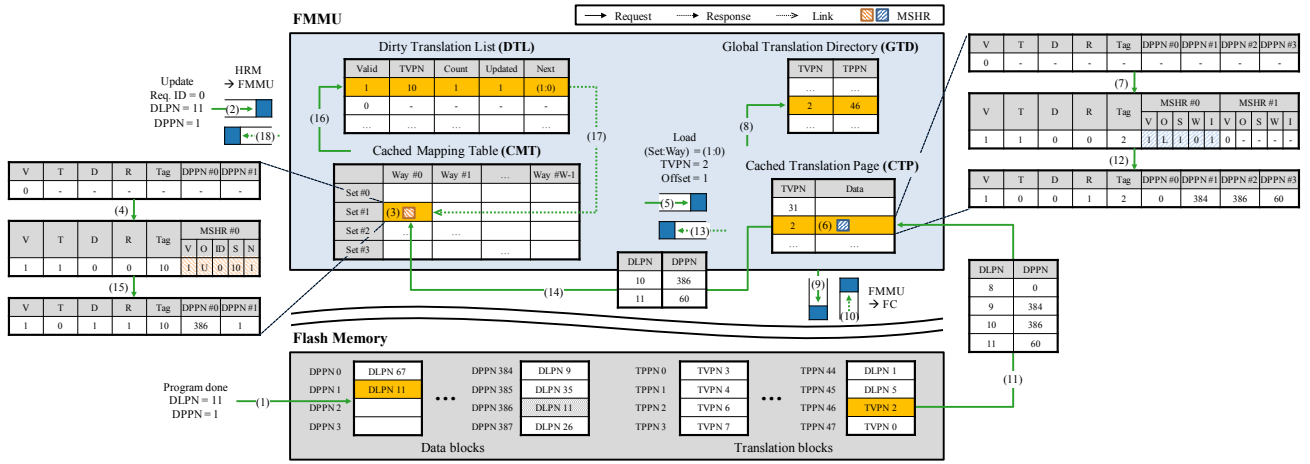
Request
Response
Link
MSHR

FMMU

Dirty Translation List (DTL)

| Valid | TVPN | Count | Updated | Next |
|---|---|---|---|---|
| 1 | 10 | 1 | 1 | (1:0) |
| 0 | - | - | - | - |
| ... | ... | ... | ... | ... |

Global Translation Directory (GTD)

| TVPN | TPPN |
|---|---|
| ... | ... |
| 2 | 46 |
| ... | ... |

(16)
(17)
(8)

Cached Mapping Table (CMT)

| | Way #0 | Way #1 | ... | Way #W-1 |
|---|---|---|---|---|
| Set #0 | | | | |
| Set #1 | (3) | | | |
| Set #2 | ... | ... | | |
| Set #3 | | | ... | |

Load
(Set:Way) = (1:0)
TVPN = 2
Offset = 1

Cached Translation Page (CTP)

| TVPN | Data |
|---|---|
| 31 | |
| 2 | (6) |
| ... | ... |

(5)
(13)

Update
Req. ID = 0
DLPN = 11
DPPN = 1

HRM → FMMU
(2)
(18)

| V | T | D | R | Tag | DPPN #0 | DPPN #1 |
|---|---|---|---|---|---|---|
| 0 | - | - | - | - | - | - |

(4)

| V | T | D | R | Tag | MSHR #0 V | O | ID | S | N |
|---|---|---|---|---|---|---|---|---|---|
| 1 | 1 | 0 | 0 | 10 | 1 | U | 0 | 10 | 1 |

(15)

| V | T | D | R | Tag | DPPN #0 | DPPN #1 |
|---|---|---|---|---|---|---|
| 1 | 0 | 1 | 1 | 10 | 386 | 1 |

| DLPN | DPPN |
|---|---|
| 10 | 386 |
| 11 | 60 |

(14)

| V | T | D | R | Tag | DPPN #0 | DPPN #1 | DPPN #2 | DPPN #3 |
|---|---|---|---|---|---|---|---|---|
| 0 | - | - | - | - | - | - | - | - |

(7)

| V | T | D | R | Tag | MSHR #0 V | O | S | W | I | MSHR #1 V | O | S | W | I |
|---|---|---|---|---|---|---|---|---|---|---|---|---|---|---|
| 1 | 1 | 0 | 0 | 2 | 1 | L | 1 | 0 | 1 | 0 | - | - | - | - |

(12)

| V | T | D | R | Tag | DPPN #0 | DPPN #1 | DPPN #2 | DPPN #3 |
|---|---|---|---|---|---|---|---|---|
| 1 | 0 | 0 | 1 | 2 | 0 | 384 | 386 | 60 |

(9)
(10)
FMMU → FC

| DLPN | DPPN |
|---|---|
| 8 | 0 |
| 9 | 384 |
| 10 | 386 |
| 11 | 60 |

(11)

Flash Memory

Program done
DLPN = 11
DPPN = 1
(1)

DPPN 0 DLPN 67
DPPN 1 DLPN 11
DPPN 2
DPPN 3

DPPN 384 DLPN 9
DPPN 385 DLPN 35
DPPN 386 DLPN 11
DPPN 387 DLPN 26

Data blocks

TPPN 0 TVPN 3
TPPN 1 TVPN 4
TPPN 2 TVPN 6
TPPN 3 TVPN 7

TPPN 44 DLPN 1
TPPN 45 DLPN 5
TPPN 46 TVPN 2
TPPN 47 TVPN 0

Translation blocks